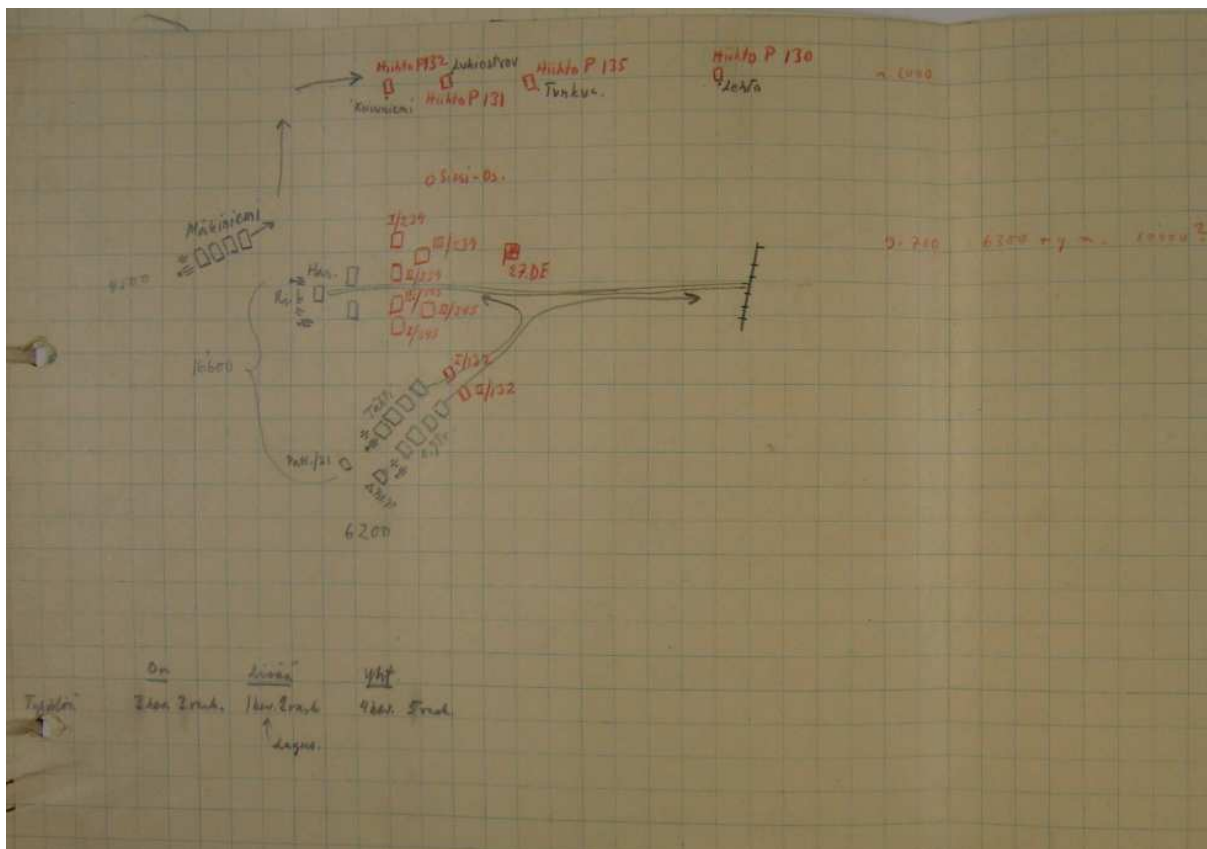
Hiihto P 132 Lukiosf'vov Hiihto P 135 Hiihto P 130
Kuivaniemi Hiihto P 131 Tunkua. Lehto
~ 6000
o Sissi-Os.
Mäkiniemi
3/239
I/239
27.DE
O. 720 6300 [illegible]
4200
Hav.
I/239
Rajä
II/245
I/245
2/245
16600
2/132
I/132
PsK./21
6200
On Lisää Yht.
Tykistö 2 kev. 2 rask. 1 kev. 2 rask. 4 kev. 5 rask.
dagus.